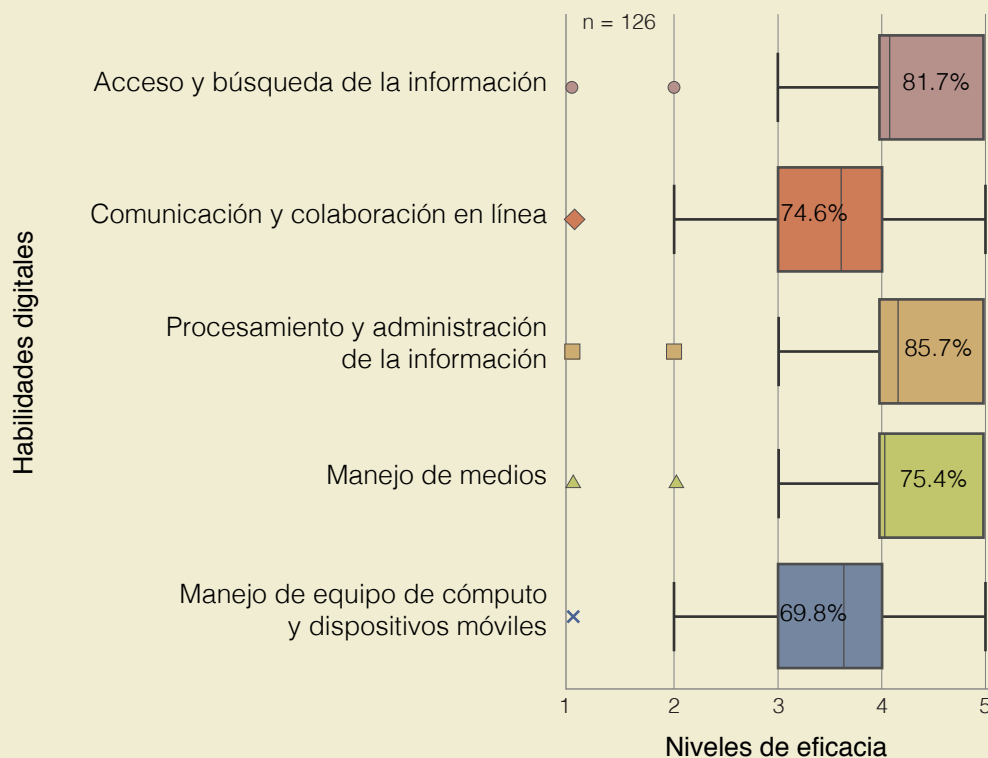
n = 126

Habilidades digitales

Acceso y búsqueda de la información
81.7%

Comunicación y colaboración en línea
74.6%

Procesamiento y administración de la información
85.7%

Manejo de medios
75.4%

Manejo de equipo de cómputo y dispositivos móviles
69.8%

1 2 3 4 5

Niveles de eficacia